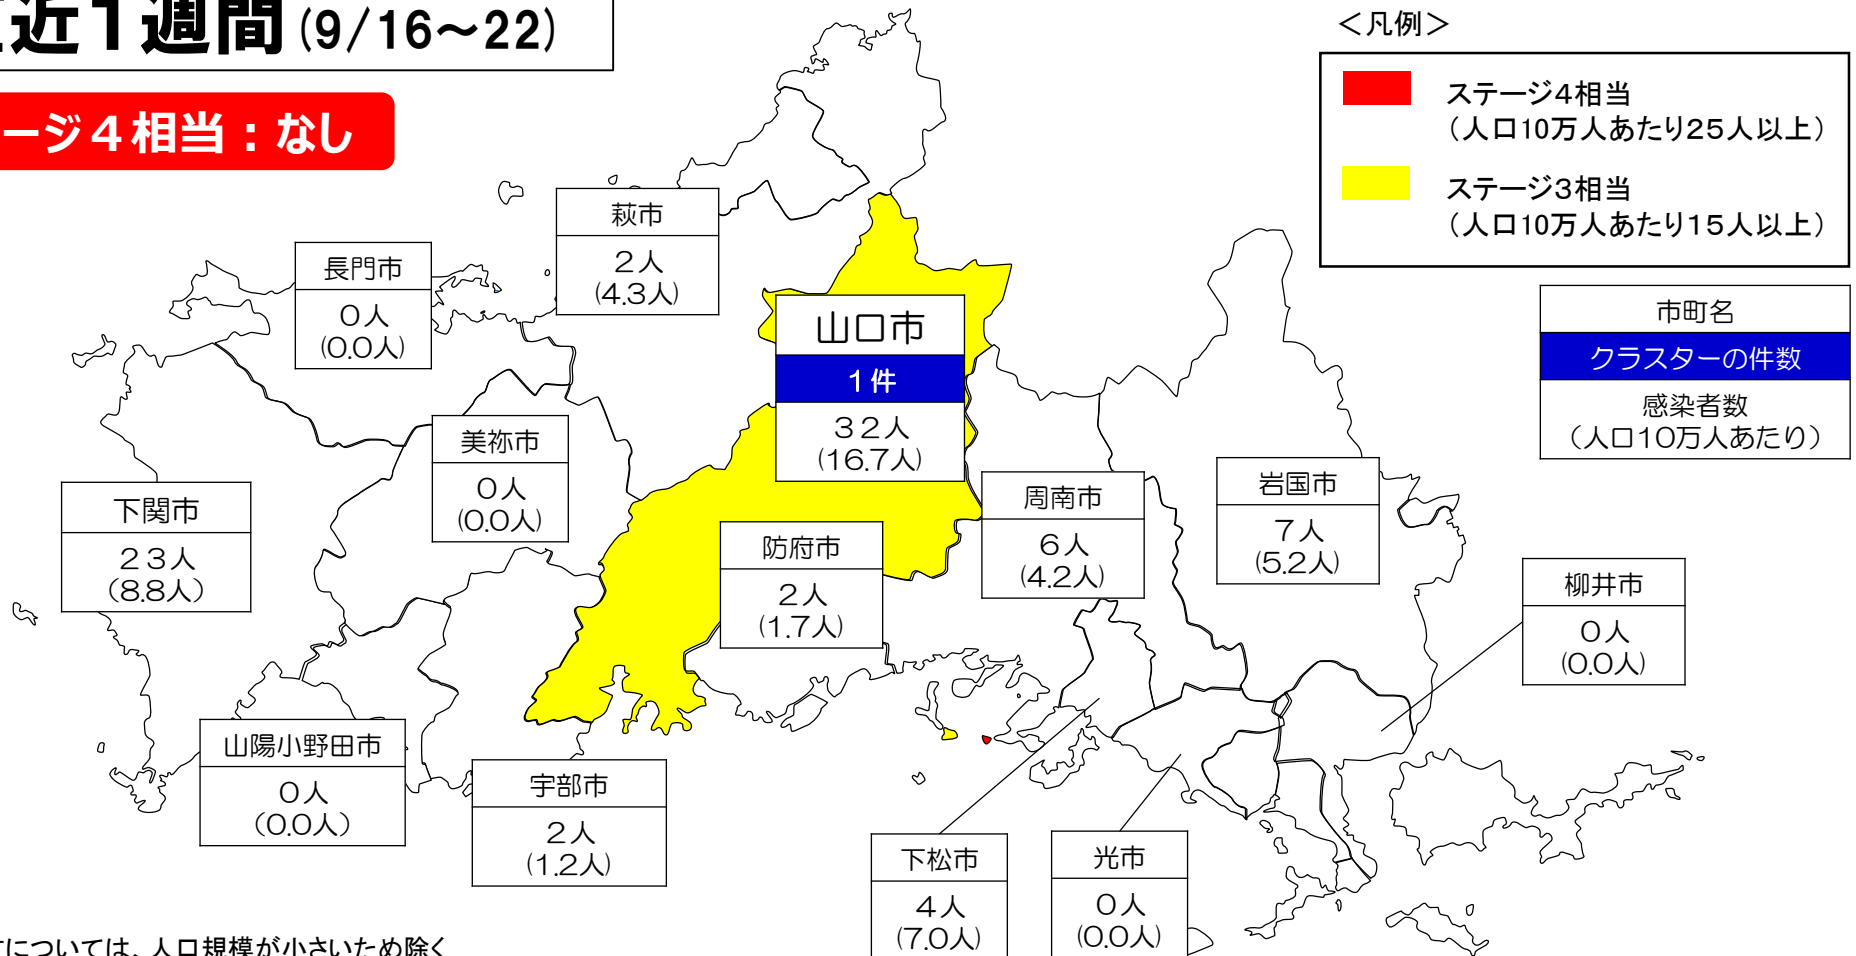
近1週間 (9/16～22)

ージ４相当：なし

＜凡例＞

ステージ4相当
（人口10万人あたり25人以上）

ステージ3相当
（人口10万人あたり15人以上）

市町名
クラスターの件数
感染者数
（人口10万人あたり）

萩市
２人
(4.3人)

長門市
０人
(0.0人)

山口市
１件
３２人
(16.7人)

美祢市
０人
(0.0人)

下関市
２３人
(8.8人)

周南市
６人
(4.2人)

岩国市
７人
(5.2人)

防府市
２人
(1.7人)

柳井市
０人
(0.0人)

山陽小野田市
０人
(0.0人)

宇部市
２人
(1.2人)

下松市
４人
(7.0人)

光市
０人
(0.0人)

については、人口規模が小さいため除く